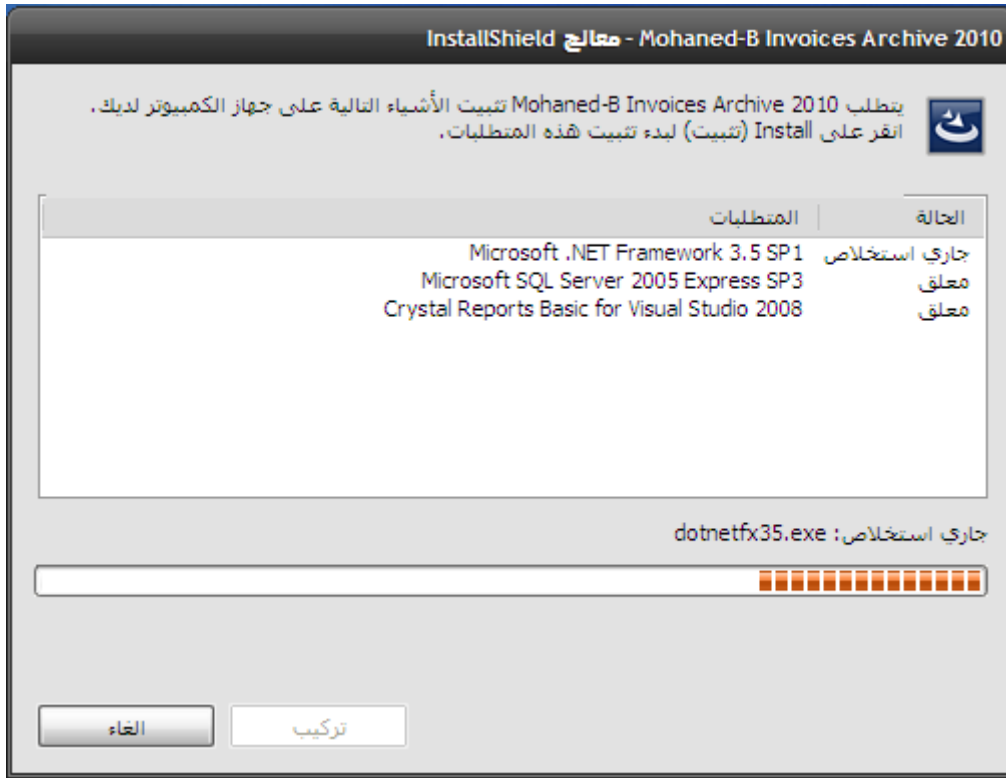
Mohaned-B Invoices Archive 2010 - معالج InstallShield

يتطلب Mohaned-B Invoices Archive 2010 تثبيت الأشياء التالية على جهاز الكمبيوتر لديك. انقر على Install (تثبيت) لبدء تثبيت هذه المتطلبات.

| الحالة | المتطلبات |
|---|---|
| جاري استخلاص | Microsoft .NET Framework 3.5 SP1 |
| معلق | Microsoft SQL Server 2005 Express SP3 |
| معلق | Crystal Reports Basic for Visual Studio 2008 |

جاري استخلاص: dotnetfx35.exe

تركيب
الغاء